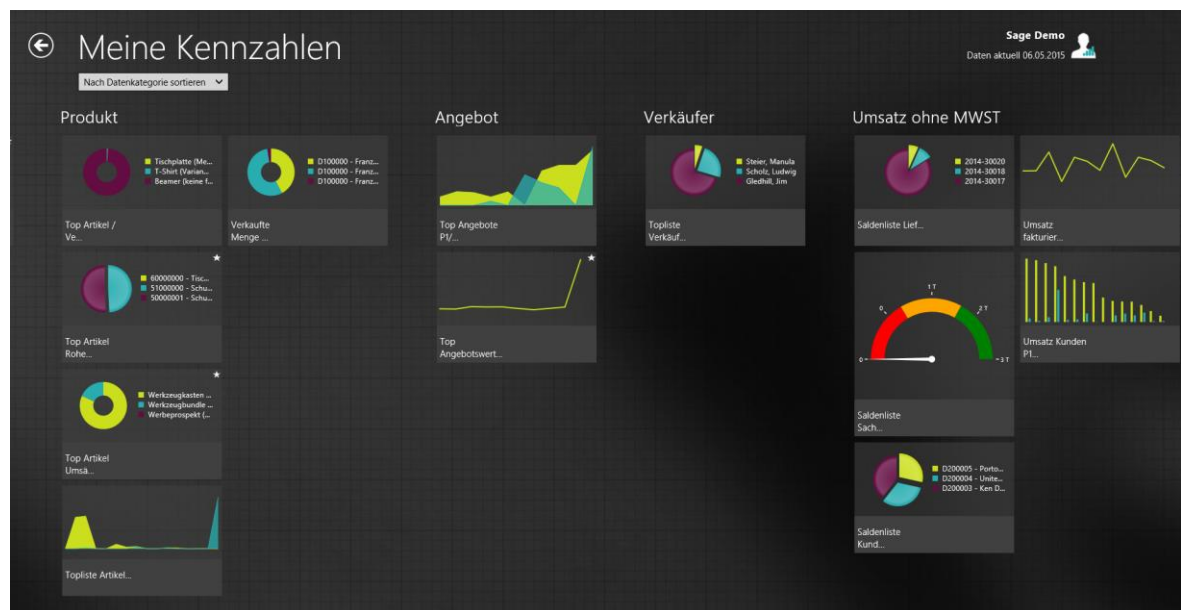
Meine Kennzahlen

Nach Datenkategorie sortieren

Sage Demo
Daten aktuell 06.05.2015

Produkt

Tischplatte (Me...
T-Shirt (Varian...
Beamer (keine f...

Top Artikel / Ve...

D100000 - Franz...
D100000 - Franz...
D100000 - Franz...

Verkaufte Menge ...

60000000 - Tisc...
51000000 - Schu...
50000001 - Schu...

Top Artikel Rohe...

Werkzeugkasten ...
Werkzeugbundle ...
Werbeprospekt (...

Top Artikel Umsä...

Topliste Artikel...

Angebot

Top Angebote P1/...

Top Angebotswert...

Verkäufer

Steier, Manula
Scholz, Ludwig
Gledhill, Jim

Topliste Verkäuf...

Umsatz ohne MWST

2014-30020
2014-30018
2014-30017

Saldenliste Lief...

Umsatz fakturier...

0
1 T
2 T
3 T

Saldenliste Sach...

Umsatz Kunden P1...

D200005 - Porto...
D200004 - Unite...
D200003 - Ken D...

Saldenliste Kund...